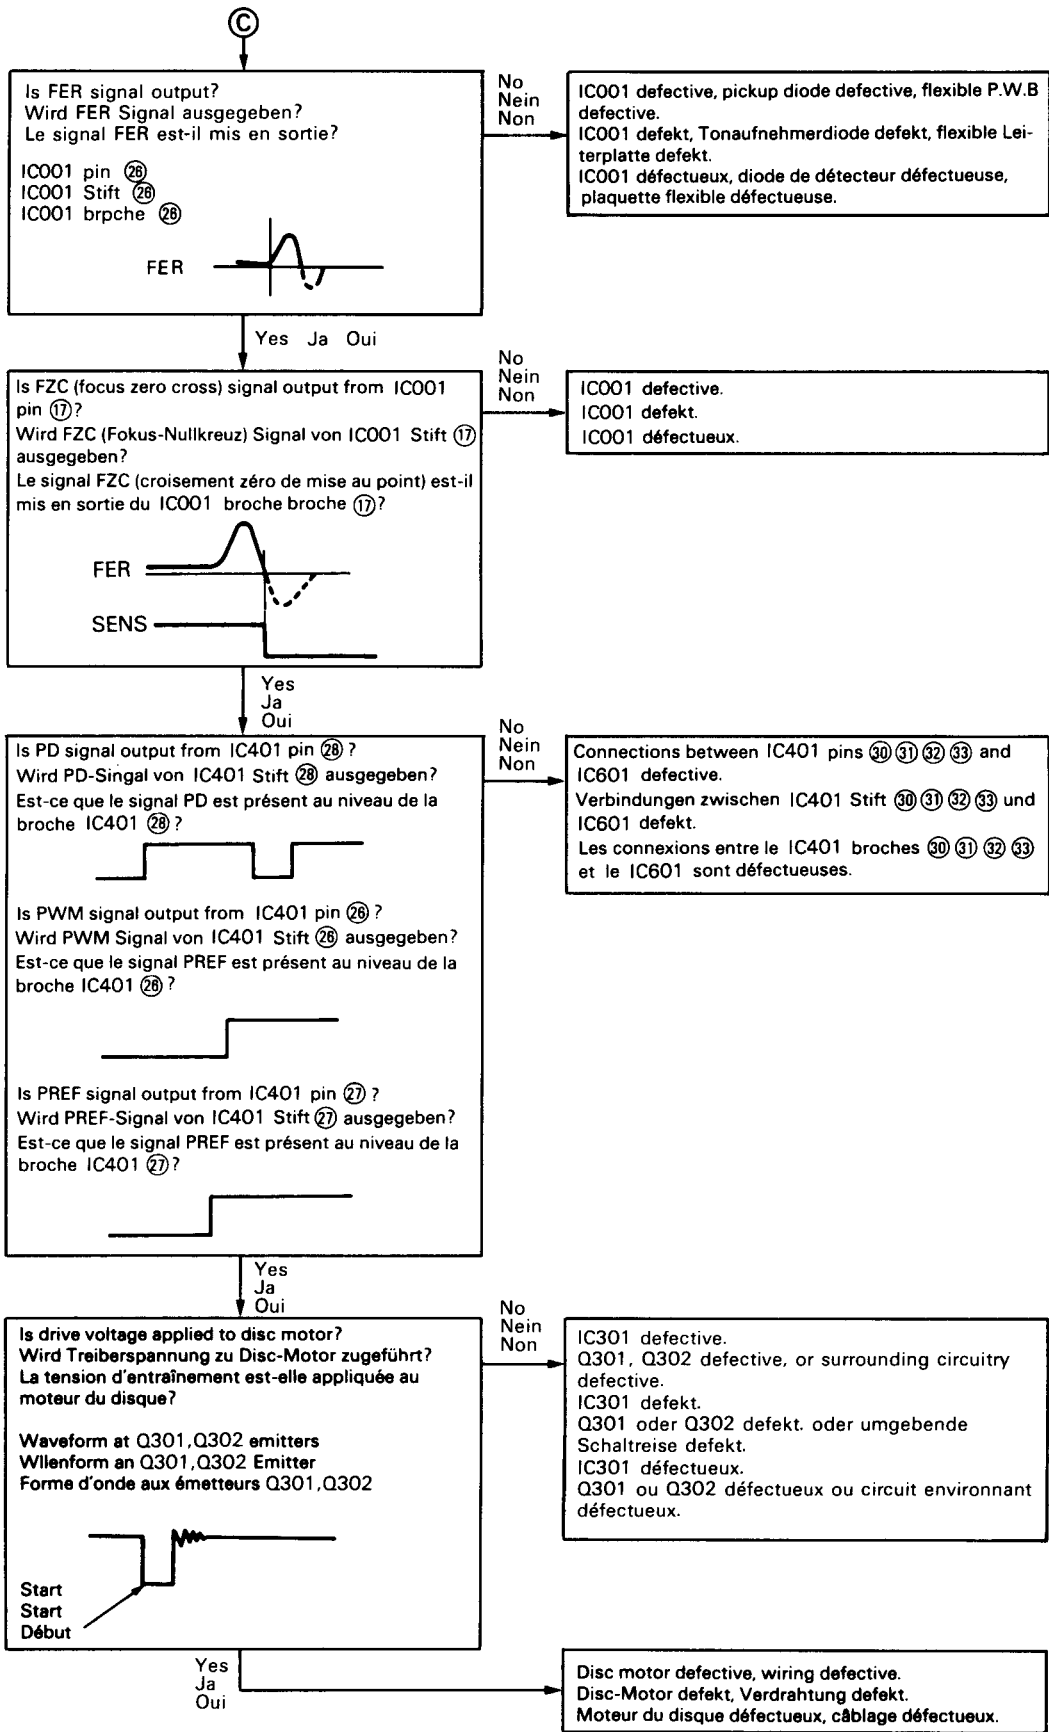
Ⓒ

Is FER signal output?
Wird FER Signal ausgegeben?
Le signal FER est-il mis en sortie?

IC001 pin ㉖
IC001 Stift ㉖
IC001 brpche ㉖

FER

No
Nein
Non

IC001 defective, pickup diode defective, flexible P.W.B defective.
IC001 defekt, Tonaufnehmerdiode defekt, flexible Leiterplatte defekt.
IC001 défectueux, diode de détecteur défectueuse, plaquette flexible défectueuse.

Yes Ja Oui

Is FZC (focus zero cross) signal output from IC001 pin ⑰?
Wird FZC (Fokus-Nullkreuz) Signal von IC001 Stift ⑰ ausgegeben?
Le signal FZC (croisement zéro de mise au point) est-il mis en sortie du IC001 broche broche ⑰?

FER
SENS

No
Nein
Non

IC001 defective.
IC001 defekt.
IC001 défectueux.

Yes
Ja
Oui

Is PD signal output from IC401 pin ㉘?
Wird PD-Singal von IC401 Stift ㉘ ausgegeben?
Est-ce que le signal PD est présent au niveau de la broche IC401 ㉘?

Is PWM signal output from IC401 pin ㉖?
Wird PWM Signal von IC401 Stift ㉖ ausgegeben?
Est-ce que le signal PREF est présent au niveau de la broche IC401 ㉖?

Is PREF signal output from IC401 pin ㉗?
Wird PREF-Signal von IC401 Stift ㉗ ausgegeben?
Est-ce que le signal PREF est présent au niveau de la broche IC401 ㉗?

No
Nein
Non

Connections between IC401 pins ㉚㉛㉜㉝ and IC601 defective.
Verbindungen zwischen IC401 Stift ㉚㉛㉜㉝ und IC601 defekt.
Les connexions entre le IC401 broches ㉚㉛㉜㉝ et le IC601 sont défectueuses.

Yes
Ja
Oui

Is drive voltage applied to disc motor?
Wird Treiberspannung zu Disc-Motor zugeführt?
La tension d'entraînement est-elle appliquée au moteur du disque?

Waveform at Q301,Q302 emitters
Wllenform an Q301,Q302 Emitter
Forme d'onde aux émetteurs Q301,Q302

Start
Start
Début

No
Nein
Non

IC301 defective.
Q301, Q302 defective, or surrounding circuitry defective.
IC301 defekt.
Q301 oder Q302 defekt. oder umgebende Schaltreise defekt.
IC301 défectueux.
Q301 ou Q302 défectueux ou circuit environnant défectueux.

Yes
Ja
Oui

Disc motor defective, wiring defective.
Disc-Motor defekt, Verdrahtung defekt.
Moteur du disque défectueux, câblage défectueux.